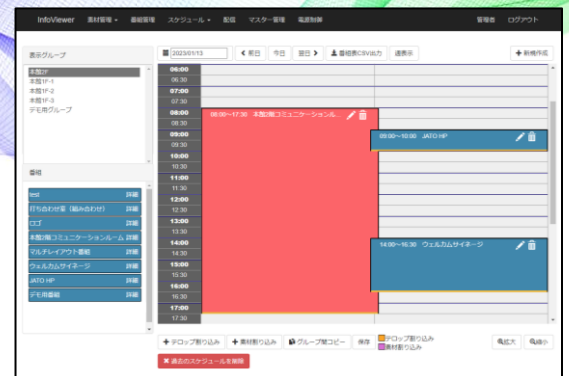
InfoViewer 素材管理 ▾ 番組管理 スケジュール ▾ 配信 マスター管理 電源制御 管理者 ログアウト

表示グループ

本館1F
本館1F-1
本館1F-2
本館1F-3
デモ用グループ

番組

test 詳細
打ち合わせ室（組み合わせ） 詳細
ロゴ 詳細
本館1階コミュニケーションルーム 詳細
マルチレイアウト番組 詳細
ウェルカムサイネージ 詳細
JATO HP 詳細
デモ用番組 詳細

2023/01/13 ‹ 前日 今日 翌日 › 番組表CSV出力 週表示 + 新規作成

06:00
06:30
07:00
07:30
08:00
08:30
09:00
09:30
10:00
10:30
11:00
11:30
12:00
12:30
13:00
13:30
14:00
14:30
15:00
15:30
16:00
16:30
17:00
17:30

08:00～17:30 本館1階コミュニケーションル

09:00～10:00 JATO HP

14:00～16:30 ウェルカムサイネージ

+ テロップ割り込み + 素材割り込み グループ間コピー 保存 テロップ割り込み 素材割り込み 拡大 縮小

✖ 過去のスケジュールを削除